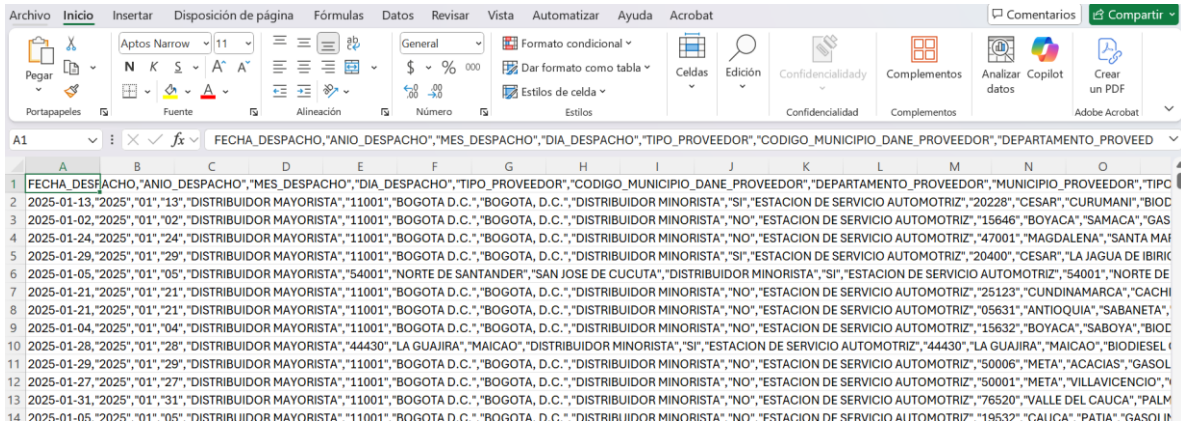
Archivo Inicio Insertar Disposición de página Fórmulas Datos Revisar Vista Automatizar Ayuda Acrobat
Comentarios Compartir

Pegar
Portapapeles
Aptos Narrow 11
N K S A A
Fuente
Alineación
General
$ % 000
Número
Formato condicional
Dar formato como tabla
Estilos de celda
Estilos
Celdas
Edición
Confidencialidad
Confidencialidad
Complementos
Complementos
Analizar datos
Copilot
Crear un PDF
Adobe Acrobat

A1 fx FECHA_DESPACHO,"ANIO_DESPACHO","MES_DESPACHO","DIA_DESPACHO","TIPO_PROVEEDOR","CODIGO_MUNICIPIO_DANE_PROVEEDOR","DEPARTAMENTO_PROVEED

| | A | B | C | D | E | F | G | H | I | J | K | L | M | N | O |
|---|---|---|---|---|---|---|---|---|---|---|---|---|---|---|---|
| 1 | FECHA_DESPACHO,"ANIO_DESPACHO","MES_DESPACHO","DIA_DESPACHO","TIPO_PROVEEDOR","CODIGO_MUNICIPIO_DANE_PROVEEDOR","DEPARTAMENTO_PROVEEDOR","MUNICIPIO_PROVEEDOR","TIPO | | | | | | | | | | | | | | |
| 2 | 2025-01-13,"2025","01","13","DISTRIBUIDOR MAYORISTA","11001","BOGOTA D.C.","BOGOTA, D.C.","DISTRIBUIDOR MINORISTA","SI","ESTACION DE SERVICIO AUTOMOTRIZ","20228","CESAR","CURUMANI","BIOD | | | | | | | | | | | | | | |
| 3 | 2025-01-02,"2025","01","02","DISTRIBUIDOR MAYORISTA","11001","BOGOTA D.C.","BOGOTA, D.C.","DISTRIBUIDOR MINORISTA","NO","ESTACION DE SERVICIO AUTOMOTRIZ","15646","BOYACA","SAMACA","GAS | | | | | | | | | | | | | | |
| 4 | 2025-01-24,"2025","01","24","DISTRIBUIDOR MAYORISTA","11001","BOGOTA D.C.","BOGOTA, D.C.","DISTRIBUIDOR MINORISTA","NO","ESTACION DE SERVICIO AUTOMOTRIZ","47001","MAGDALENA","SANTA MAI | | | | | | | | | | | | | | |
| 5 | 2025-01-29,"2025","01","29","DISTRIBUIDOR MAYORISTA","11001","BOGOTA D.C.","BOGOTA, D.C.","DISTRIBUIDOR MINORISTA","SI","ESTACION DE SERVICIO AUTOMOTRIZ","20400","CESAR","LA JAGUA DE IBIRI | | | | | | | | | | | | | | |
| 6 | 2025-01-05,"2025","01","05","DISTRIBUIDOR MAYORISTA","54001","NORTE DE SANTANDER","SAN JOSE DE CUCUTA","DISTRIBUIDOR MINORISTA","SI","ESTACION DE SERVICIO AUTOMOTRIZ","54001","NORTE DE | | | | | | | | | | | | | | |
| 7 | 2025-01-21,"2025","01","21","DISTRIBUIDOR MAYORISTA","11001","BOGOTA D.C.","BOGOTA, D.C.","DISTRIBUIDOR MINORISTA","NO","ESTACION DE SERVICIO AUTOMOTRIZ","25123","CUNDINAMARCA","CACHI | | | | | | | | | | | | | | |
| 8 | 2025-01-21,"2025","01","21","DISTRIBUIDOR MAYORISTA","11001","BOGOTA D.C.","BOGOTA, D.C.","DISTRIBUIDOR MINORISTA","NO","ESTACION DE SERVICIO AUTOMOTRIZ","05631","ANTIOQUIA","SABANETA", | | | | | | | | | | | | | | |
| 9 | 2025-01-04,"2025","01","04","DISTRIBUIDOR MAYORISTA","11001","BOGOTA D.C.","BOGOTA, D.C.","DISTRIBUIDOR MINORISTA","NO","ESTACION DE SERVICIO AUTOMOTRIZ","15632","BOYACA","SABOYA","BIOD | | | | | | | | | | | | | | |
| 10 | 2025-01-28,"2025","01","28","DISTRIBUIDOR MAYORISTA","44430","LA GUAJIRA","MAICAO","DISTRIBUIDOR MINORISTA","SI","ESTACION DE SERVICIO AUTOMOTRIZ","44430","LA GUAJIRA","MAICAO","BIODIESEL | | | | | | | | | | | | | | |
| 11 | 2025-01-29,"2025","01","29","DISTRIBUIDOR MAYORISTA","11001","BOGOTA D.C.","BOGOTA, D.C.","DISTRIBUIDOR MINORISTA","NO","ESTACION DE SERVICIO AUTOMOTRIZ","50006","META","ACACIAS","GASOL | | | | | | | | | | | | | | |
| 12 | 2025-01-27,"2025","01","27","DISTRIBUIDOR MAYORISTA","11001","BOGOTA D.C.","BOGOTA, D.C.","DISTRIBUIDOR MINORISTA","NO","ESTACION DE SERVICIO AUTOMOTRIZ","50001","META","VILLAVICENCIO"," | | | | | | | | | | | | | | |
| 13 | 2025-01-31,"2025","01","31","DISTRIBUIDOR MAYORISTA","11001","BOGOTA D.C.","BOGOTA, D.C.","DISTRIBUIDOR MINORISTA","NO","ESTACION DE SERVICIO AUTOMOTRIZ","76520","VALLE DEL CAUCA","PALM | | | | | | | | | | | | | | |
| 14 | 2025-01-05,"2025","01","05","DISTRIBUIDOR MAYORISTA","11001","BOGOTA D.C.","BOGOTA, D.C.","DISTRIBUIDOR MINORISTA","NO","ESTACION DE SERVICIO AUTOMOTRIZ","19532","CAUCA","PATIA","GASOLIN | | | | | | | | | | | | | | |